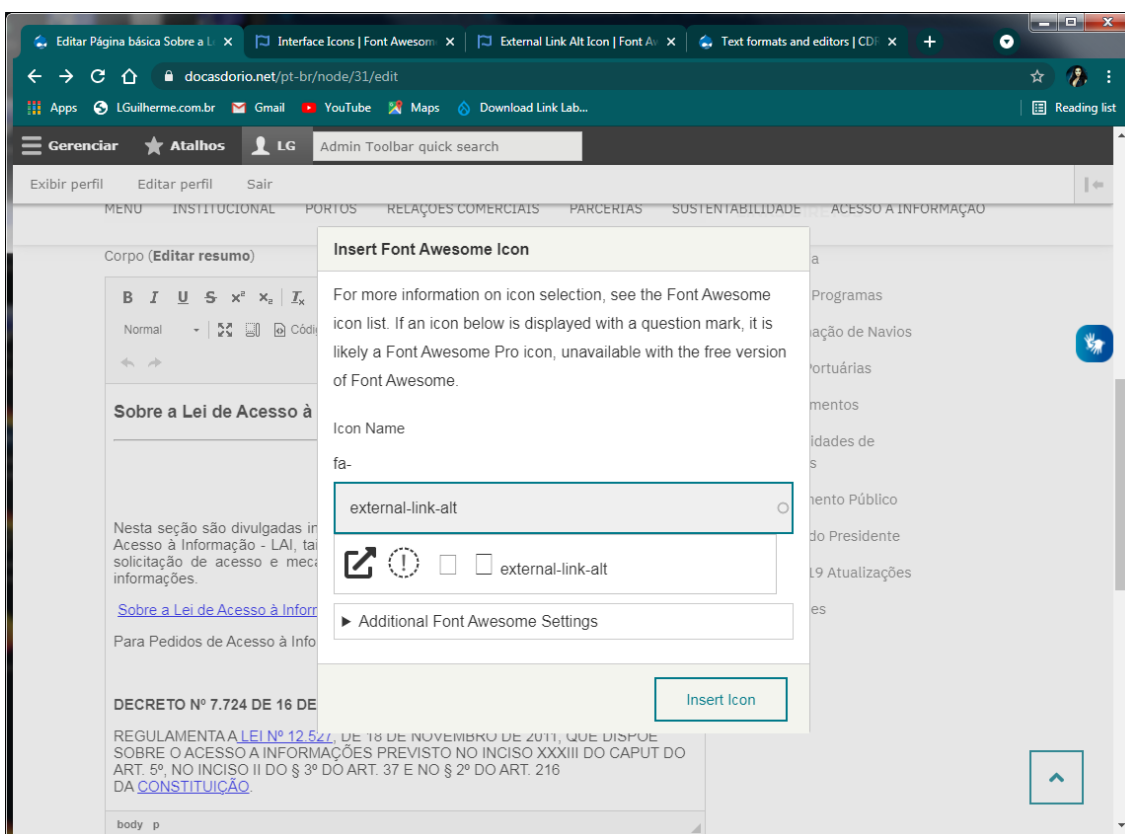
Editar Página básica Sobre a L ×
Interface Icons | Font Awesom ×
External Link Alt Icon | Font A ×
Text formats and editors | CD ×
+

docasdorio.net/pt-br/node/31/edit

Apps LGuilherme.com.br Gmail YouTube Maps Download Link Lab... Reading list

Gerenciar Atalhos LG Admin Toolbar quick search

Exibir perfil Editar perfil Sair

MENU INSTITUCIONAL PORTOS RELAÇÕES COMERCIAIS PARCERIAS SUSTENTABILIDADE ACESSO À INFORMAÇÃO

Corpo (Editar resumo)

B I U S x² x₂ Tx
Normal Códi

Sobre a Lei de Acesso à

Nesta seção são divulgadas in Acesso à Informação - LAI, ta solicitação de acesso e mec informações.

Sobre a Lei de Acesso à Inform

Para Pedidos de Acesso à Info

DECRETO Nº 7.724 DE 16 DE

REGULAMENTA A LEI Nº 12.527, DE 18 DE NOVEMBRO DE 2011, QUE DISPÕE SOBRE O ACESSO A INFORMAÇÕES PREVISTO NO INCISO XXXIII DO CAPUT DO ART. 5º, NO INCISO II DO § 3º DO ART. 37 E NO § 2º DO ART. 216 DA CONSTITUIÇÃO.

body p

Insert Font Awesome Icon

For more information on icon selection, see the Font Awesome icon list. If an icon below is displayed with a question mark, it is likely a Font Awesome Pro icon, unavailable with the free version of Font Awesome.

Icon Name

fa-

external-link-alt

external-link-alt

► Additional Font Awesome Settings

Insert Icon

a
Programas
ação de Navios
ortuárias
mentos
idades de
s
ento Público
do Presidente
19 Atualizações
es